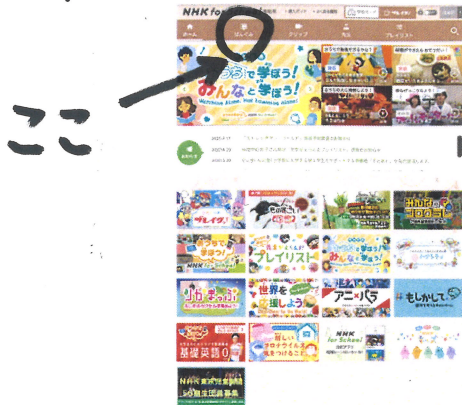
ここ

NHK for

ホーム

ばんぐみ

クリップ

ちえ

プレイリスト

おうちで学ぼう!
みんなと学ぼう!

Welcome Home, Welcome Learning Home!

プレイリスト!

世界を応援しよう

アニ×パラ

もしかして

基礎英語0

NHK for School